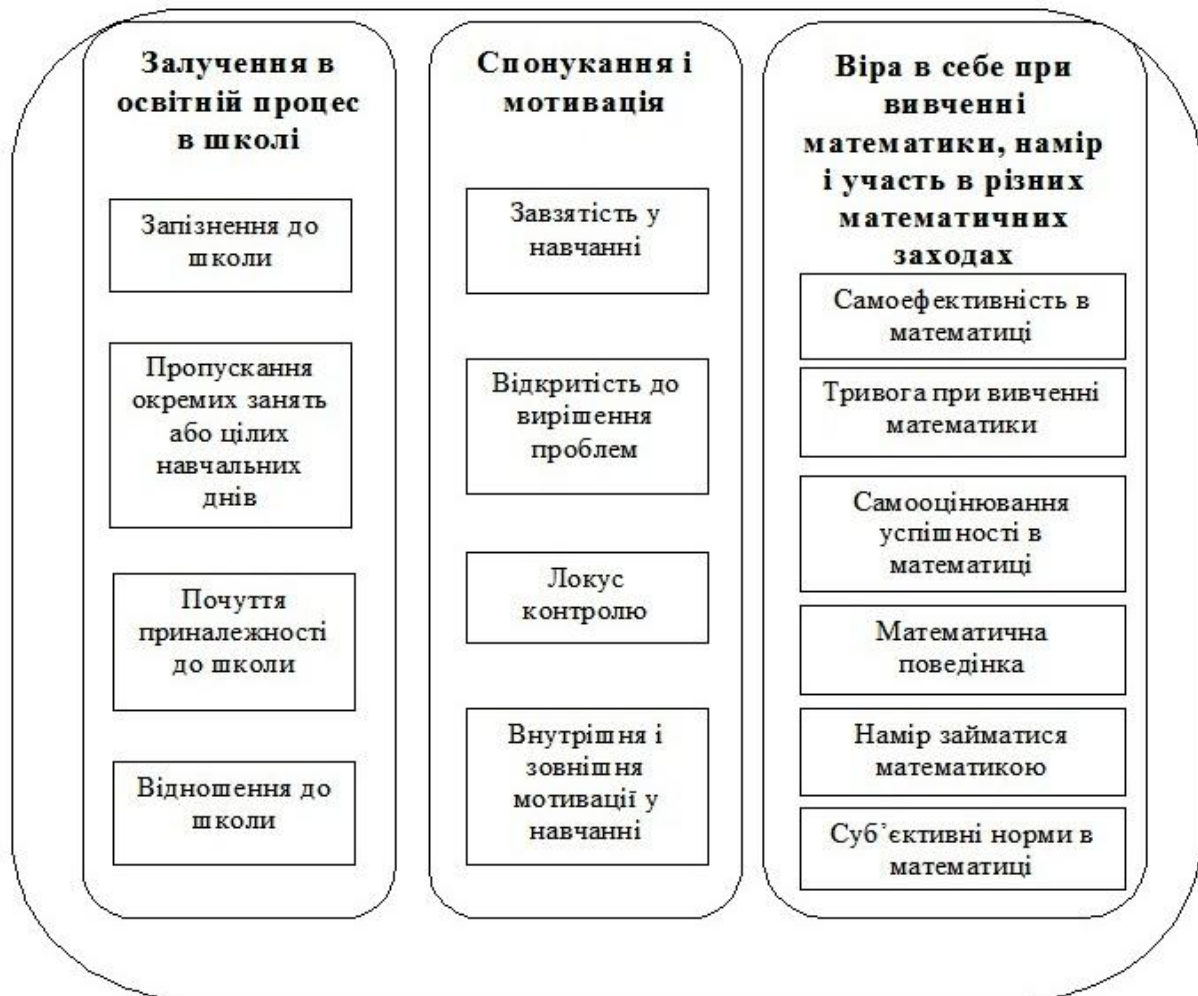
Залучення в освітній процес в школі

Запізнення до школи

Пропускання окремих занять або цілих навчальних днів

Почуття приналежності до школи

Відношення до школи

Спонукання і мотивація

Завзятість у навчанні

Відкритість до вирішення проблем

Локус контролю

Внутрішня і зовнішня мотивації у навчанні

Віра в себе при вивченні математики, намір і участь в різних математичних заходах

Самоефективність в математиці

Тривога при вивченні математики

Самооцінювання успішності в математиці

Математична поведінка

Намір займатися математикою

Суб'єктивні норми в математиці